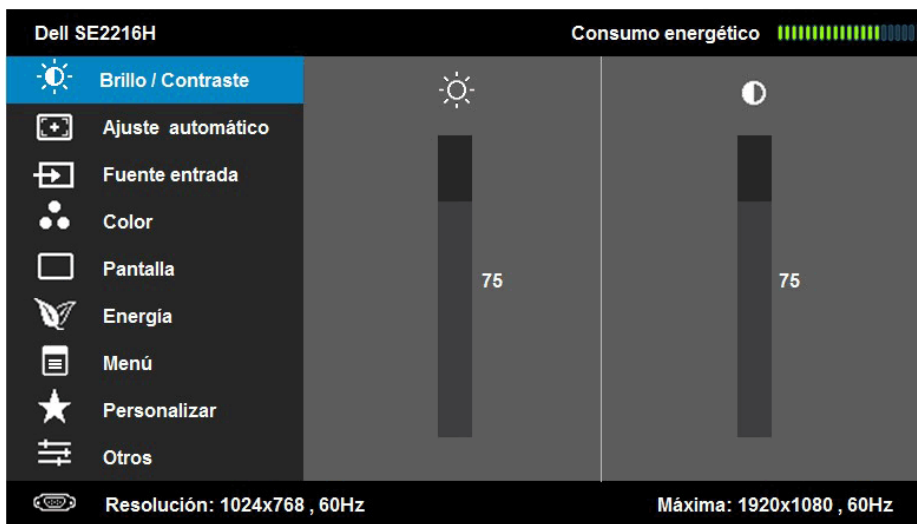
Dell SE2216H

Consumo energético

Brillo / Contraste

Ajuste automático

Fuente entrada

Color

Pantalla

Energía

Menú

Personalizar

Otros

75

75

Resolución: 1024x768 , 60Hz

Máxima: 1920x1080 , 60Hz